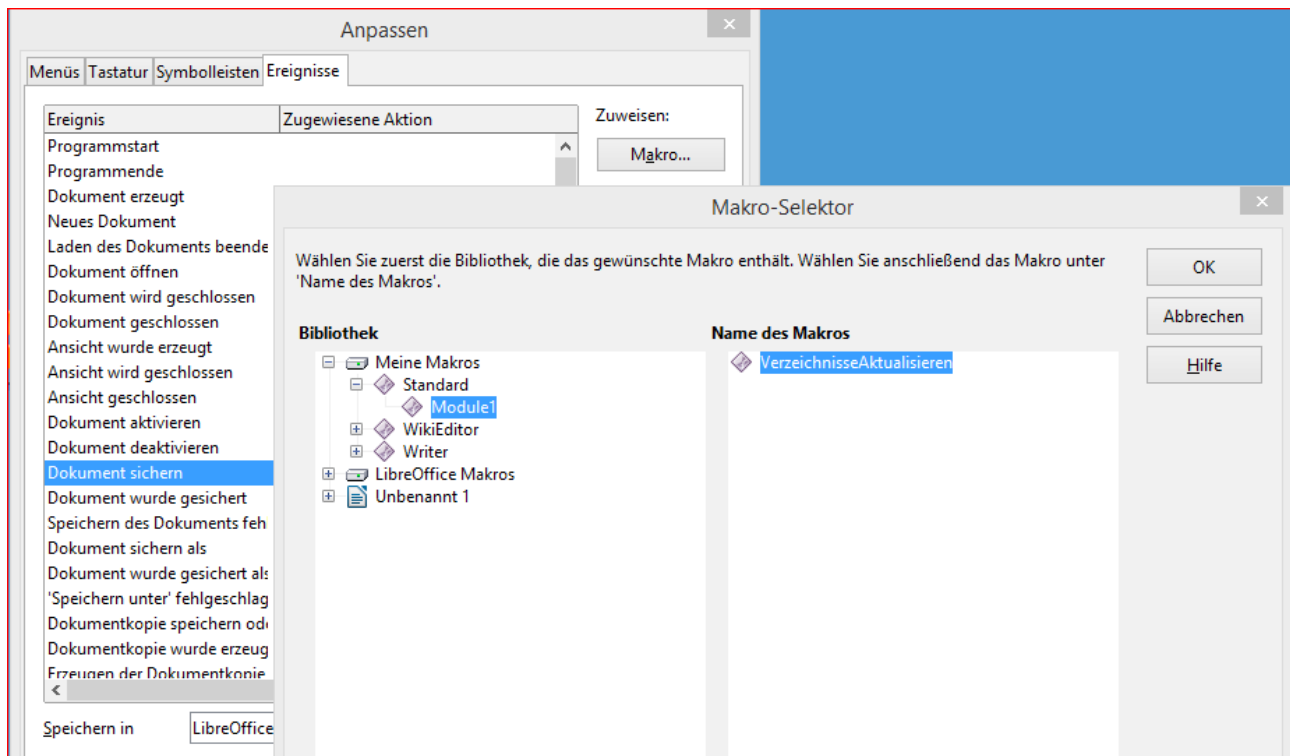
Anpassen

Menüs | Tastatur | Symbolleisten | Ereignisse

| Ereignis | Zugewiesene Aktion |
|---|---|
| Programmstart | |
| Programmende | |
| Dokument erzeugt | |
| Neues Dokument | |
| Laden des Dokuments beende | |
| Dokument öffnen | |
| Dokument wird geschlossen | |
| Dokument geschlossen | |
| Ansicht wurde erzeugt | |
| Ansicht wird geschlossen | |
| Ansicht geschlossen | |
| Dokument aktivieren | |
| Dokument deaktivieren | |
| Dokument sichern | |
| Dokument wurde gesichert | |
| Speichern des Dokuments feh | |
| Dokument sichern als | |
| Dokument wurde gesichert als | |
| 'Speichern unter' fehlgeschlag | |
| Dokumentkopie speichern od | |
| Dokumentkopie wurde erzeug | |
| Erzeugen der Dokumentkopie | |

Zuweisen:
Makro...

Speichern in LibreOffice

Makro-Selektor

Wählen Sie zuerst die Bibliothek, die das gewünschte Makro enthält. Wählen Sie anschließend das Makro unter 'Name des Makros'.

Bibliothek
Meine Makros
Standard
Module1
WikiEditor
Writer
LibreOffice Makros
Unbenannt 1

Name des Makros
VerzeichnisseAktualisieren

OK
Abbrechen
Hilfe